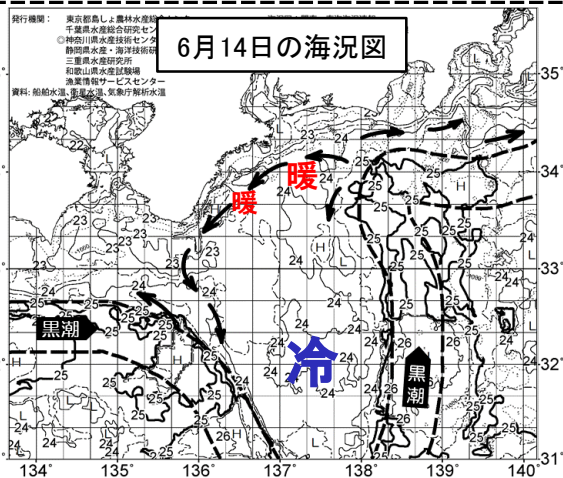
発行機関： 東京都島しょ農林水産総合センター
千葉県水産総合研究センター
◎神奈川県水産技術センター
静岡県水産・海洋技術研究所
三重県水産研究所
和歌山県水産試験場
漁業情報サービスセンター
資料：船舶水温、衛星水温、気象庁解析水温

6月14日の海況図

暖
暖
冷
黒潮
黒潮

35°
34°
33°
32°
31°

134°
135°
136°
137°
138°
139°
140°

22
23
23
23
23
23
23
24
24
24
24
24
24
24
24
25
25
25
25
25
25
25
25
25
25
25
25
25
25
26
26
26
26
26
26
H
H
H
H
L
L
L
L